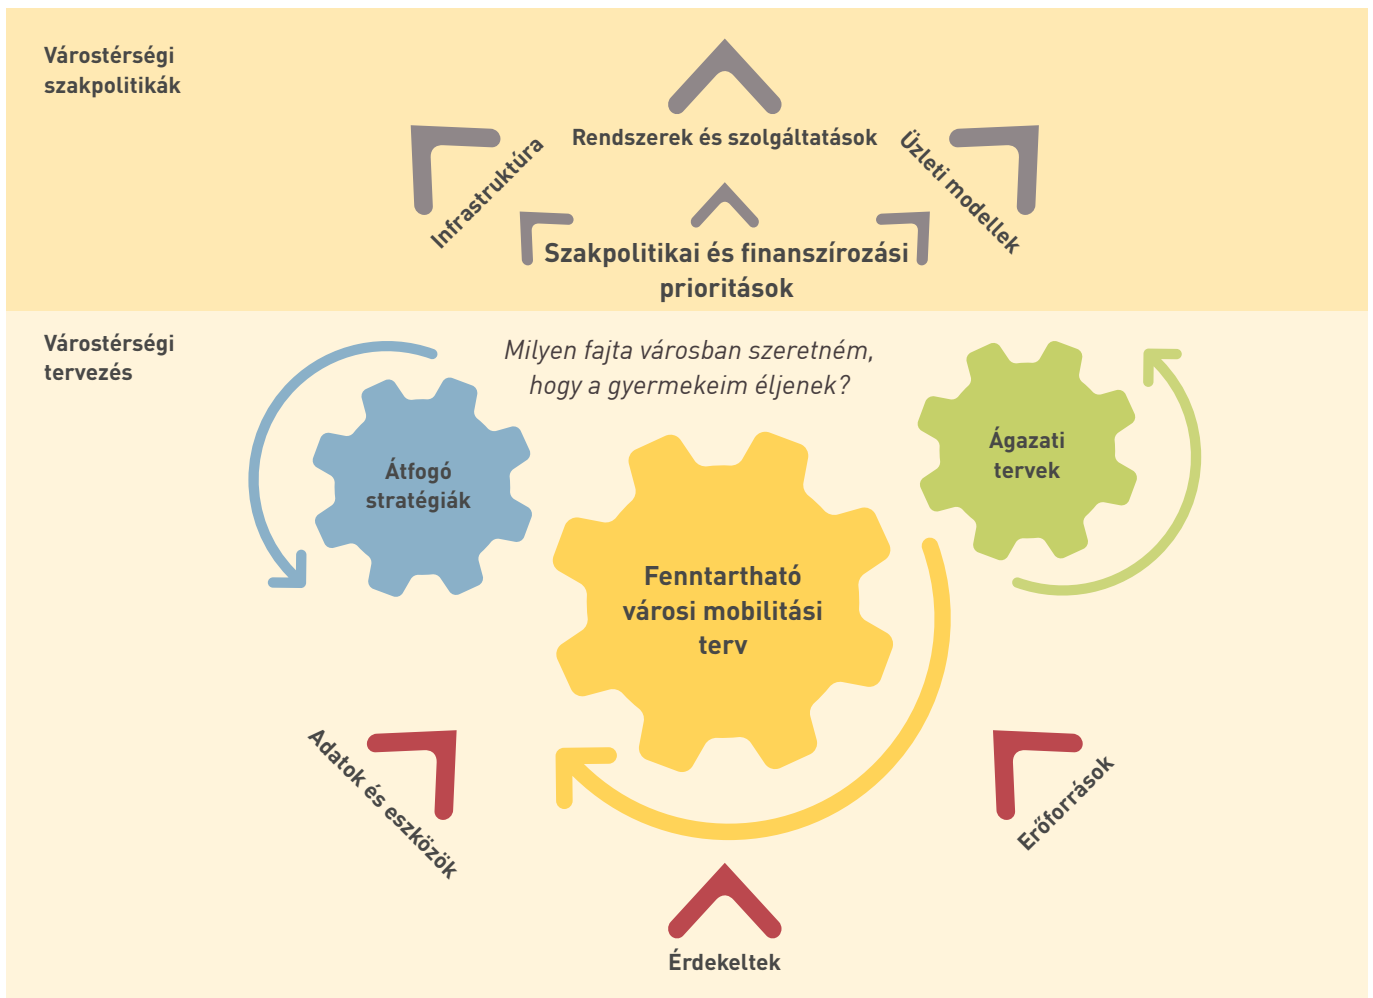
Várostérségi szakpolitikák

Rendszerek és szolgáltatások

Infrastruktúra

Üzleti modellek

Szakpolitikai és finanszírozási prioritások

Várostérségi tervezés

Milyen fajta városban szeretném, hogy a gyermekeim éljenek?

Átfogó stratégiák

Ágazati tervek

Fenntartható városi mobilitási terv

Adatok és eszközök

Erőforrások

Érdekeltek